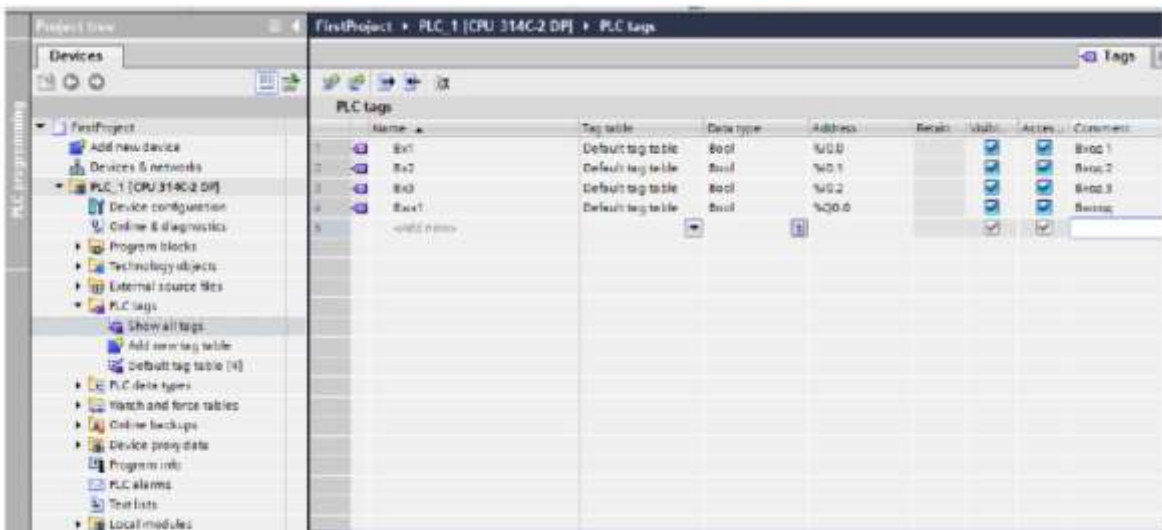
Project tree

Devices

PLC programming

FirstProject
Add new device
Devices & networks
PLC_1 [CPU 314C-2 DP]
Device configuration
Online & diagnostics
Program blocks
Technology objects
External source files
PLC tags
Show all tags
Add new tag table
Default tag table [4]
PLC data types
Watch and force tables
Online backups
Device proxy data
Program info
PLC alarms
Text lists
Local modules

FirstProject ▸ PLC_1 [CPU 314C-2 DP] ▸ PLC tags

Tags

PLC tags

| | Name | Tag table | Data type | Address | Retain | Visibl... | Acces... | Comment |
|---|---|---|---|---|---|---|---|---|
| 1 | Bx1 | Default tag table | Bool | %I0.0 | | ☑ | ☑ | Вход 1 |
| 2 | Bx2 | Default tag table | Bool | %I0.1 | | ☑ | ☑ | Вход 2 |
| 3 | Bx3 | Default tag table | Bool | %I0.2 | | ☑ | ☑ | Вход 3 |
| 4 | Bых1 | Default tag table | Bool | %Q0.0 | | ☑ | ☑ | Выход |
| 5 | <Add new> | | | | | ☑ | ☑ | |